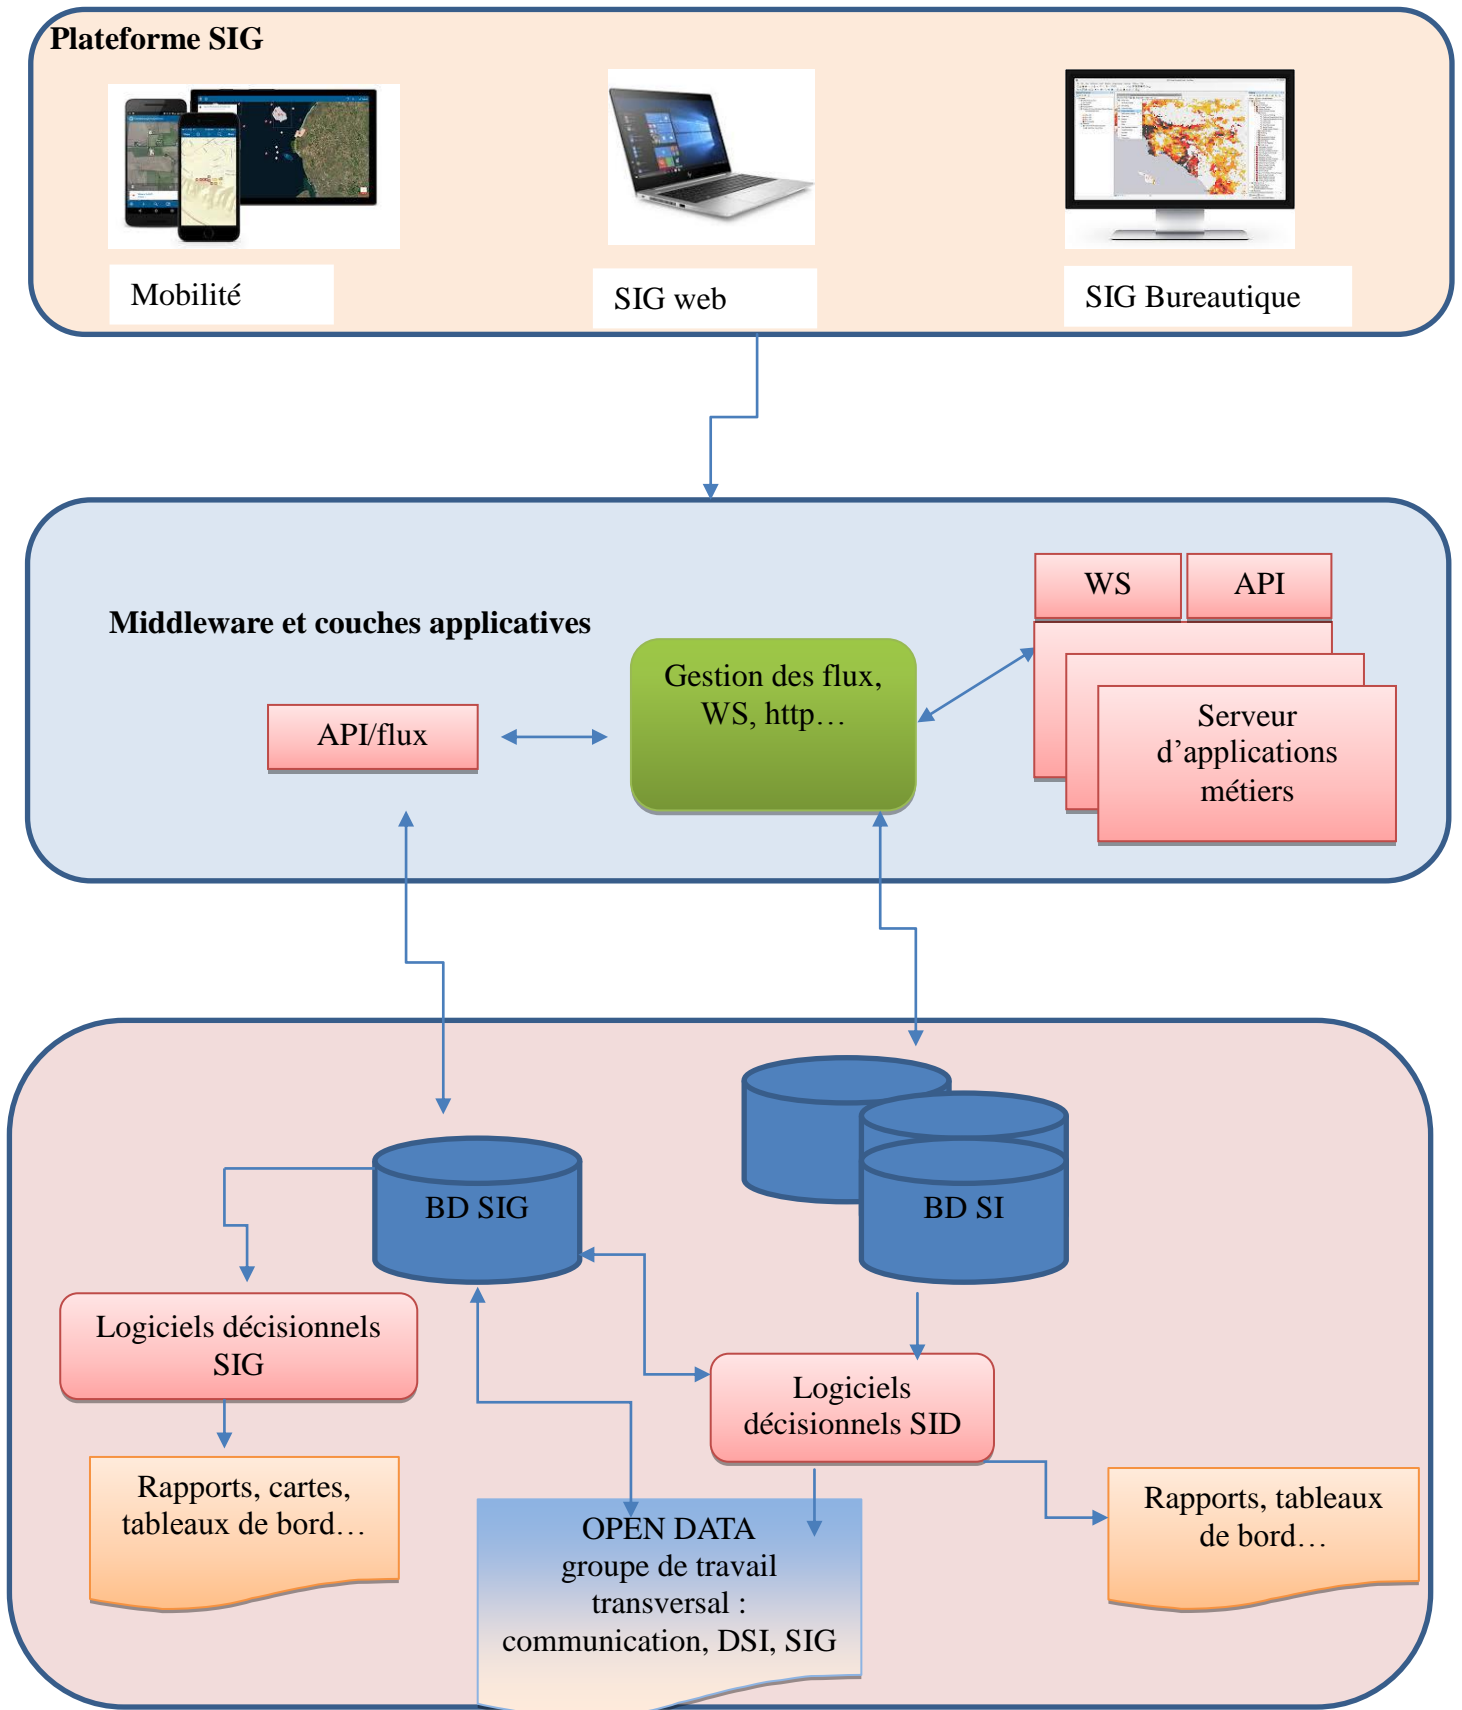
Plateforme SIG

Mobilité

SIG web

SIG Bureautique

Middleware et couches applicatives

WS

API

API/flux

Gestion des flux, WS, http…

Serveur d’applications métiers

BD SIG

BD SI

Logiciels décisionnels SIG

Logiciels décisionnels SID

Rapports, cartes, tableaux de bord…

OPEN DATA groupe de travail transversal : communication, DSI, SIG

Rapports, tableaux de bord…